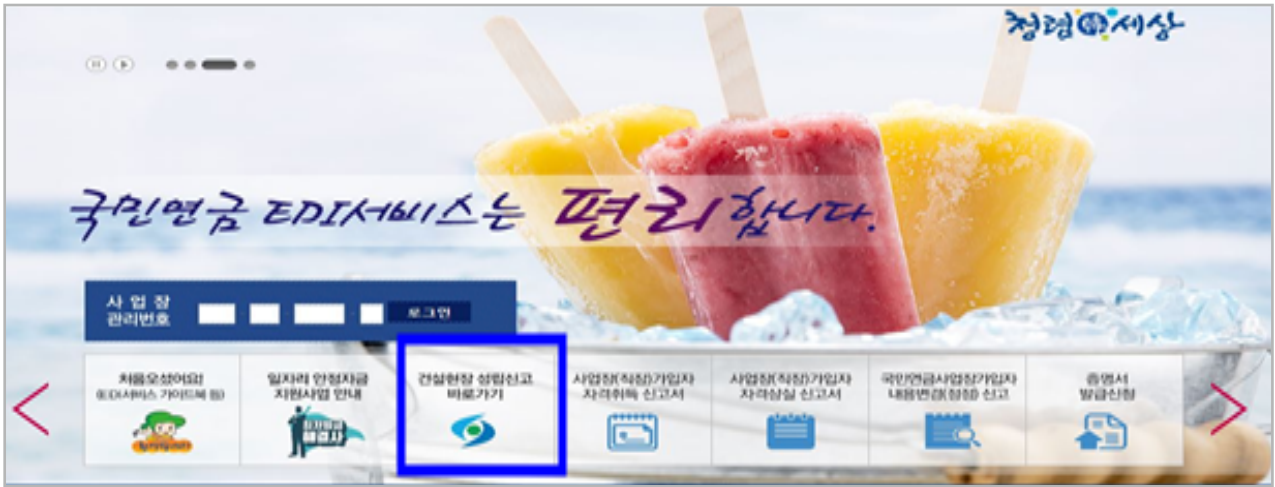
청렴세상

국민연금 EDI서비스는 편리합니다.

사업장 관리번호

로그인

처음오셨어요! (EDI서비스 가이드북 등)

일자리 안정자금 지원사업 안내

건설현장 성립신고 바로가기

사업장(직장)가입자 자격취득 신고서

사업장(직장)가입자 자격상실 신고서

국민연금사업장가입자 내용변경(정정) 신고

증명서 발급신청